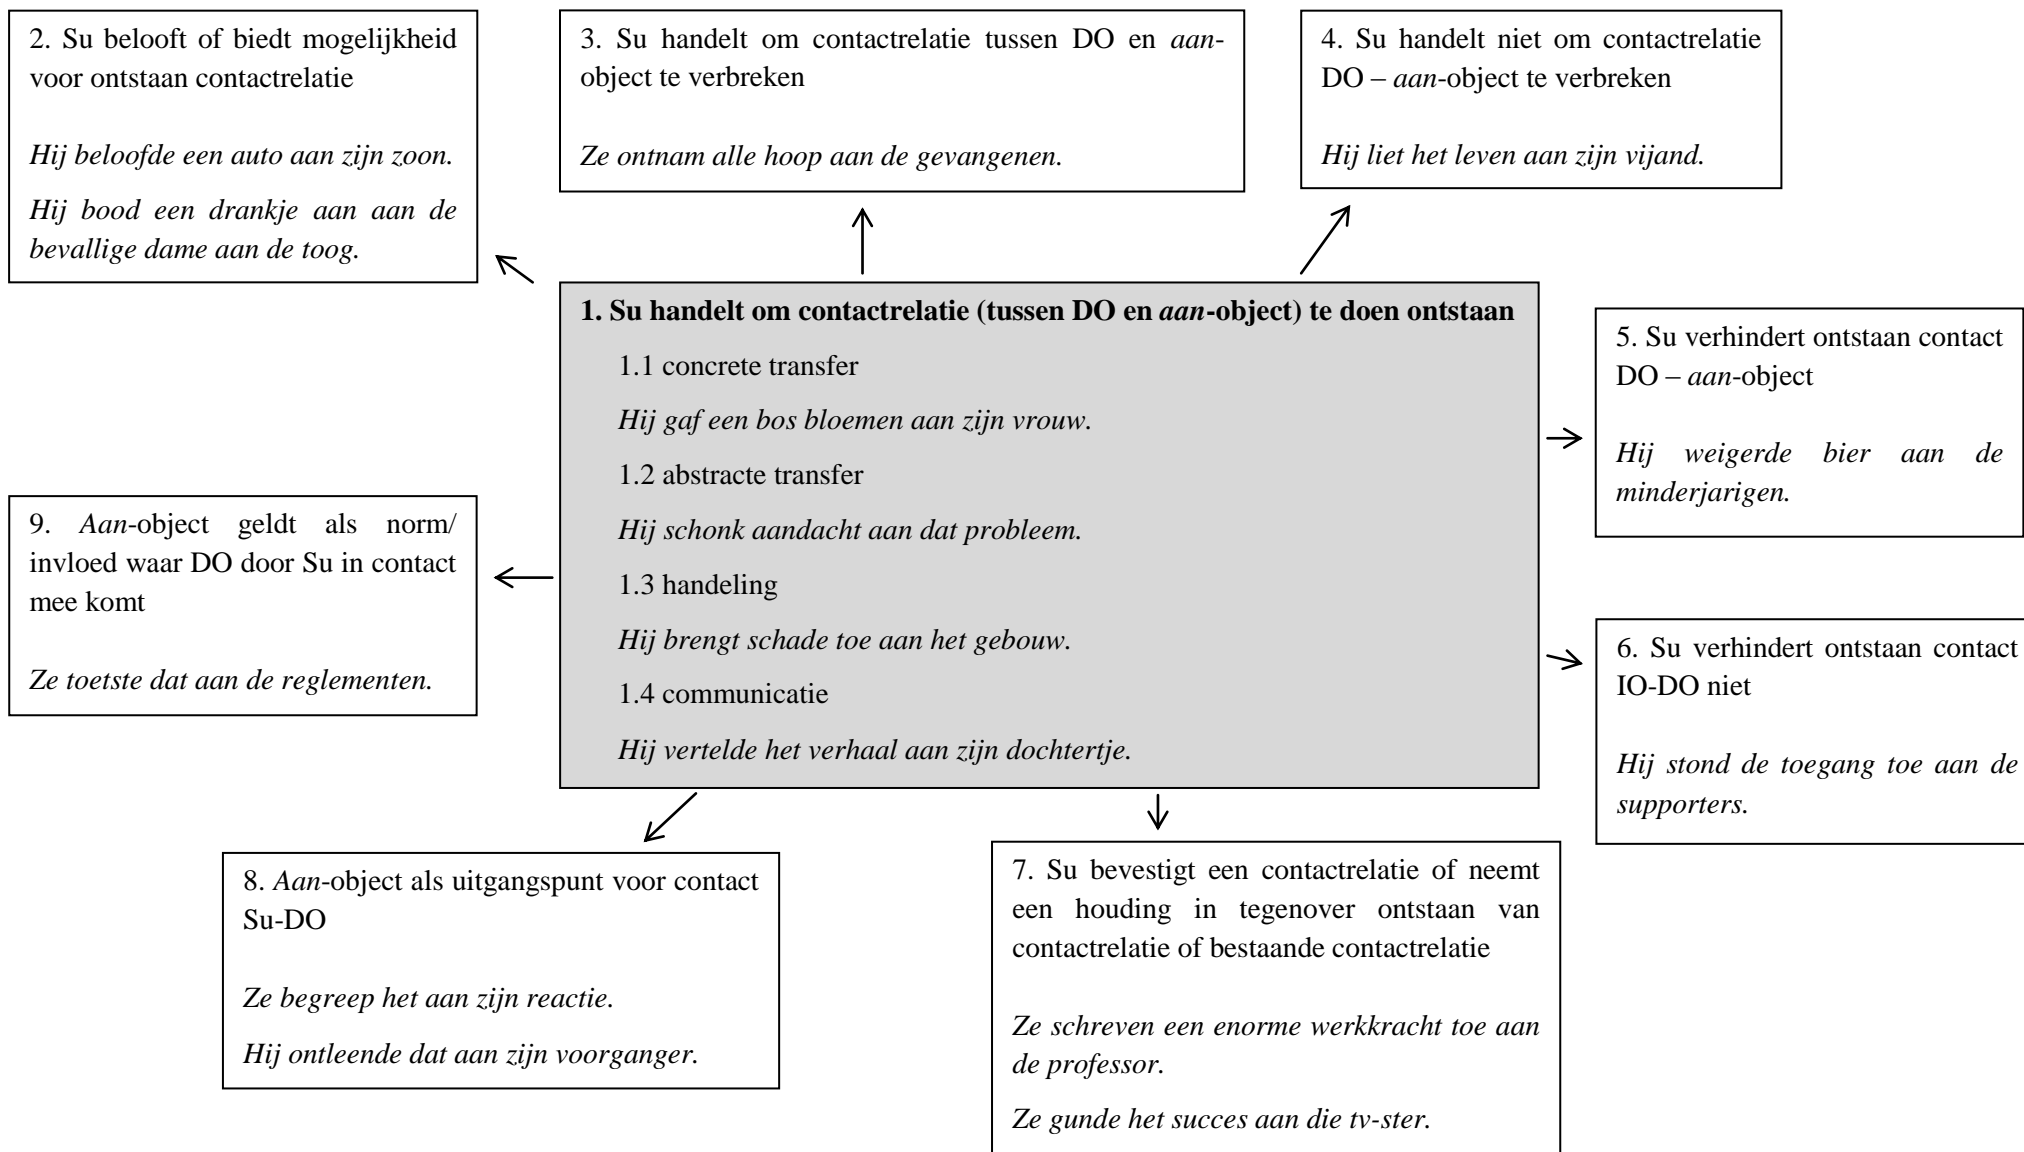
2. Su belooft of biedt mogelijkheid voor ontstaan contactrelatie

*Hij beloofde een auto aan zijn zoon.*

*Hij bood een drankje aan aan de bevallige dame aan de toog.*

3. Su handelt om contactrelatie tussen DO en *aan*-object te verbreken

*Ze ontnam alle hoop aan de gevangenen.*

4. Su handelt niet om contactrelatie DO – *aan*-object te verbreken

*Hij liet het leven aan zijn vijand.*

**1. Su handelt om contactrelatie (tussen DO en *aan*-object) te doen ontstaan**

1.1 concrete transfer

*Hij gaf een bos bloemen aan zijn vrouw.*

1.2 abstracte transfer

*Hij schonk aandacht aan dat probleem.*

1.3 handeling

*Hij brengt schade toe aan het gebouw.*

1.4 communicatie

*Hij vertelde het verhaal aan zijn dochtertje.*

5. Su verhindert ontstaan contact DO – *aan*-object

*Hij weigerde bier aan de minderjarigen.*

9. *Aan*-object geldt als norm/ invloed waar DO door Su in contact mee komt

*Ze toetste dat aan de reglementen.*

6. Su verhindert ontstaan contact IO-DO niet

*Hij stond de toegang toe aan de supporters.*

8. *Aan*-object als uitgangspunt voor contact Su-DO

*Ze begreep het aan zijn reactie.*

*Hij ontleende dat aan zijn voorganger.*

7. Su bevestigt een contactrelatie of neemt een houding in tegenover ontstaan van contactrelatie of bestaande contactrelatie

*Ze schreven een enorme werkkracht toe aan de professor.*

*Ze gunde het succes aan die tv-ster.*